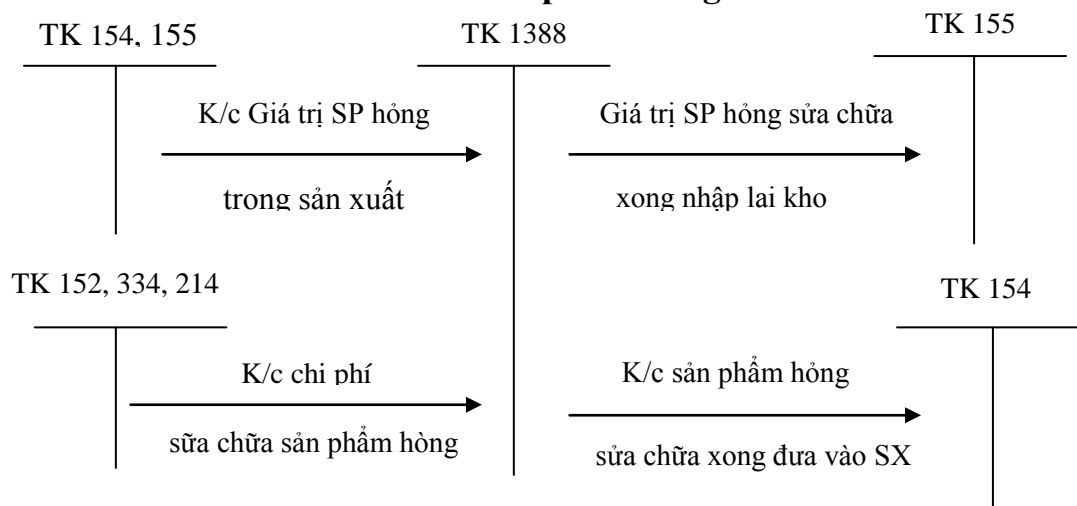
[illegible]

TK 154, 155

TK 1388

TK 155

K/c Giá trị SP hỏng trong sản xuất

Giá trị SP hỏng sửa chữa xong nhập lại kho

TK 152, 334, 214

TK 154

K/c chi phí sữa chữa sản phẩm hòng

K/c sản phẩm hỏng sửa chữa xong đưa vào SX